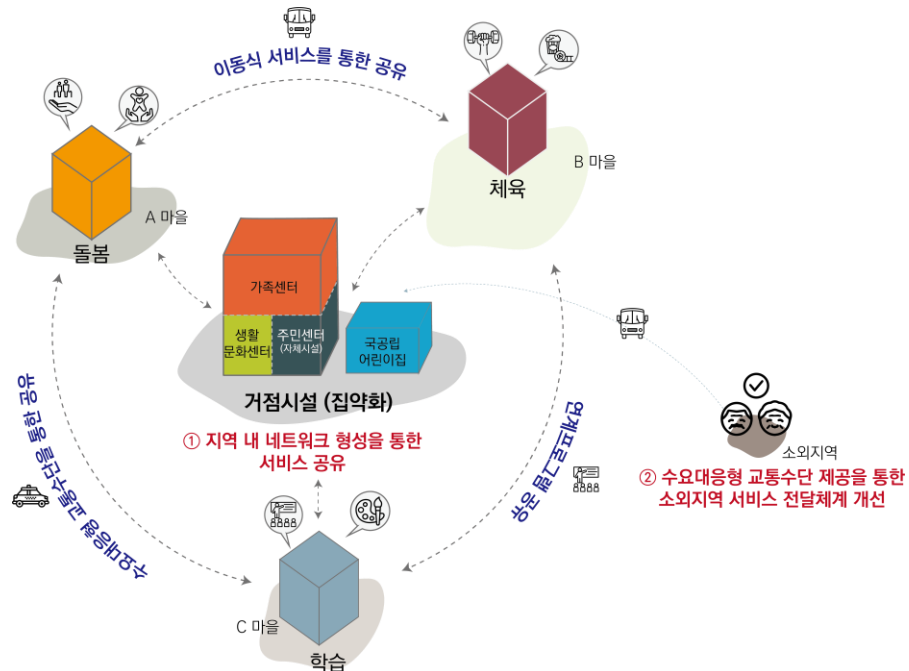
이동식 서비스를 통한 공유

A 마을

돌봄

B 마을

체육

가족센터

생활 문화센터

주민센터 (자체시설)

국공립 어린이집

거점시설 (집약화)

① 지역 내 네트워크 형성을 통한 서비스 공유

소외지역

② 수요대응형 교통수단 제공을 통한 소외지역 서비스 전달체계 개선

수요대응형 교통수단을 통한 공유

원격교육을 통한 공유

C 마을

학습